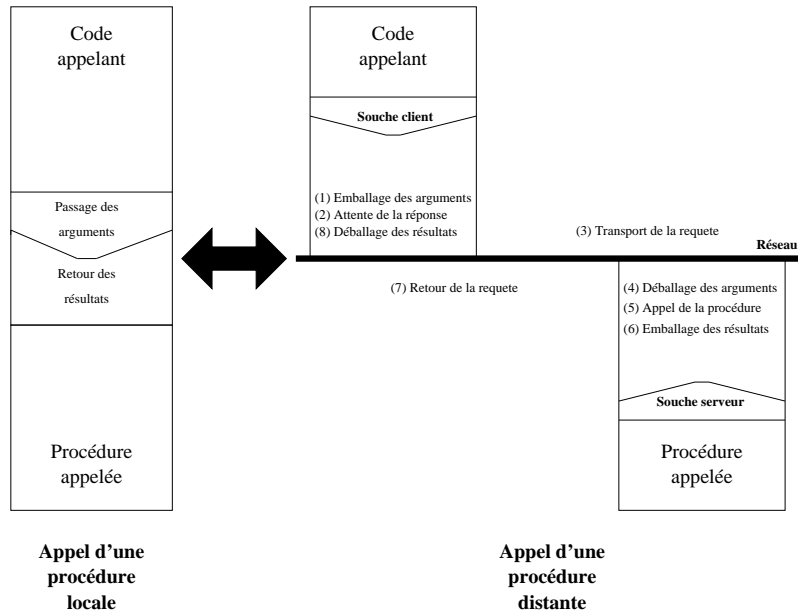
Code appelant

Passage des arguments

Retour des résultats

Procédure appelée

Appel d'une procédure locale

Code appelant

Souche client

(1) Emballage des arguments
(2) Attente de la réponse
(8) Déballage des résultats

(3) Transport de la requete

Réseau

(7) Retour de la requete

(4) Déballage des arguments
(5) Appel de la procédure
(6) Emballage des résultats

Souche serveur

Procédure appelée

Appel d'une procédure distante